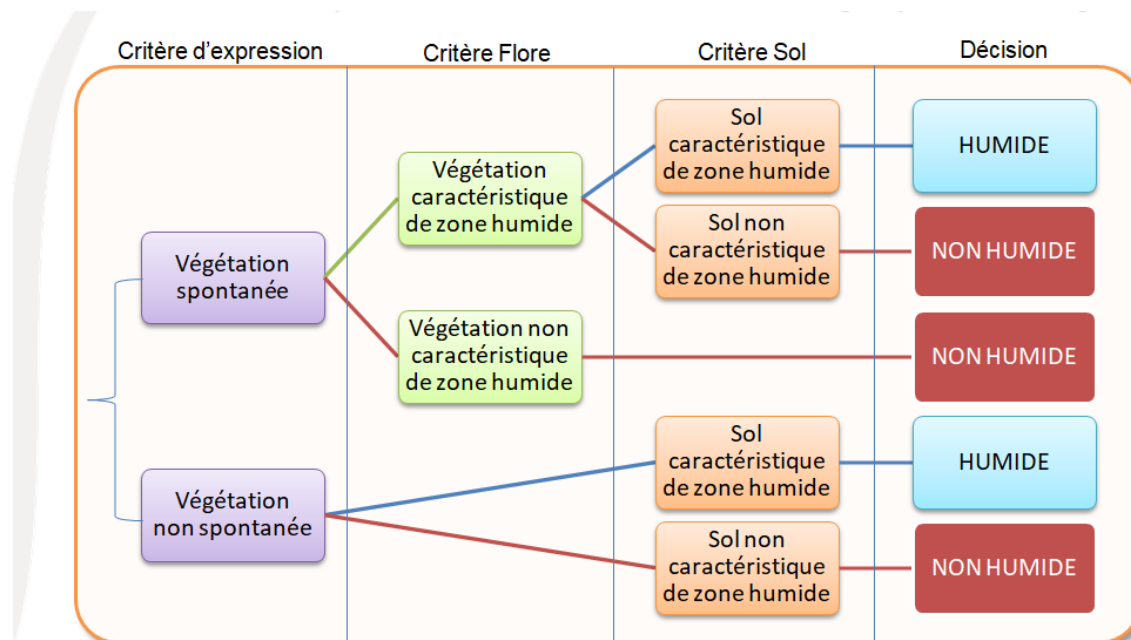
Critère d'expression

Critère Flore

Critère Sol

Décision

Végétation spontanée

Végétation caractéristique de zone humide

Sol caractéristique de zone humide

HUMIDE

Sol non caractéristique de zone humide

NON HUMIDE

Végétation non caractéristique de zone humide

NON HUMIDE

Végétation non spontanée

Sol caractéristique de zone humide

HUMIDE

Sol non caractéristique de zone humide

NON HUMIDE